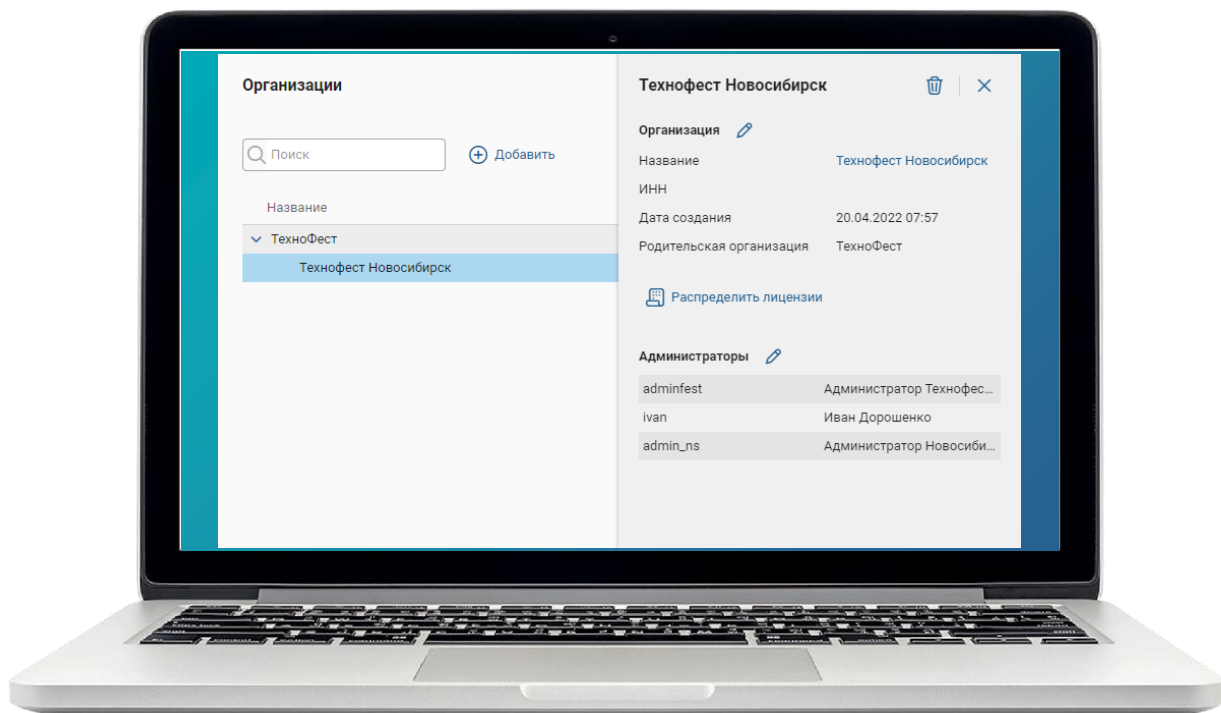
Организации

Поиск

Добавить

Название

ТехноФест

Технофест Новосибирск

Технофест Новосибирск

Организация

| | |
|---|---|
| Название | Технофест Новосибирск |
| ИНН | |
| Дата создания | 20.04.2022 07:57 |
| Родительская организация | ТехноФест |

Распределить лицензии

Администраторы

| | |
|---|---|
| adminfest | Администратор Технофес... |
| ivan | Иван Дорошенко |
| admin_ns | Администратор Новосиби... |